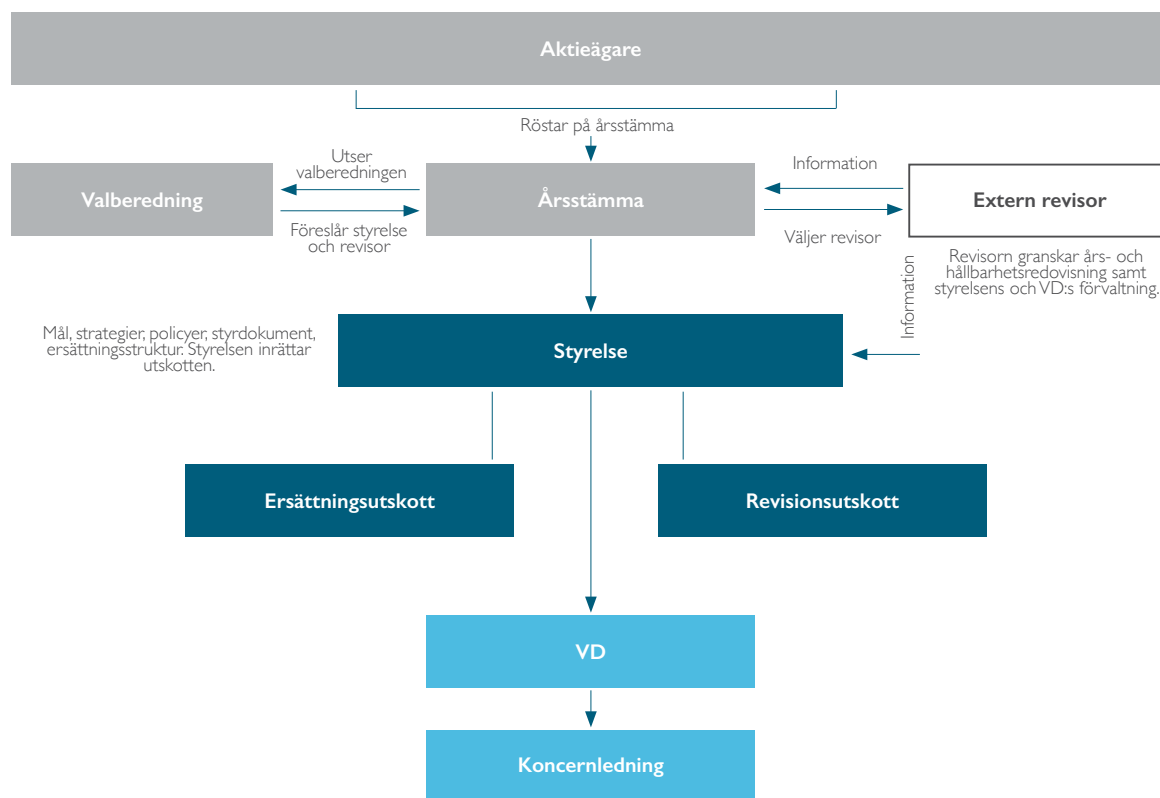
Aktieägare

Röstar på årsstämma

Valberedning

Utser valberedningen

Föreslår styrelse och revisor

Årsstämma

Information

Väljer revisor

Extern revisor

Revisorn granskar års- och hållbarhetsredovisning samt styrelsens och VD:s förvaltning.

Information

Mål, strategier, policyer, styrdokument, ersättningsstruktur. Styrelsen inrättar utskotten.

Styrelse

Ersättningsutskott

Revisionsutskott

VD

Koncernledning